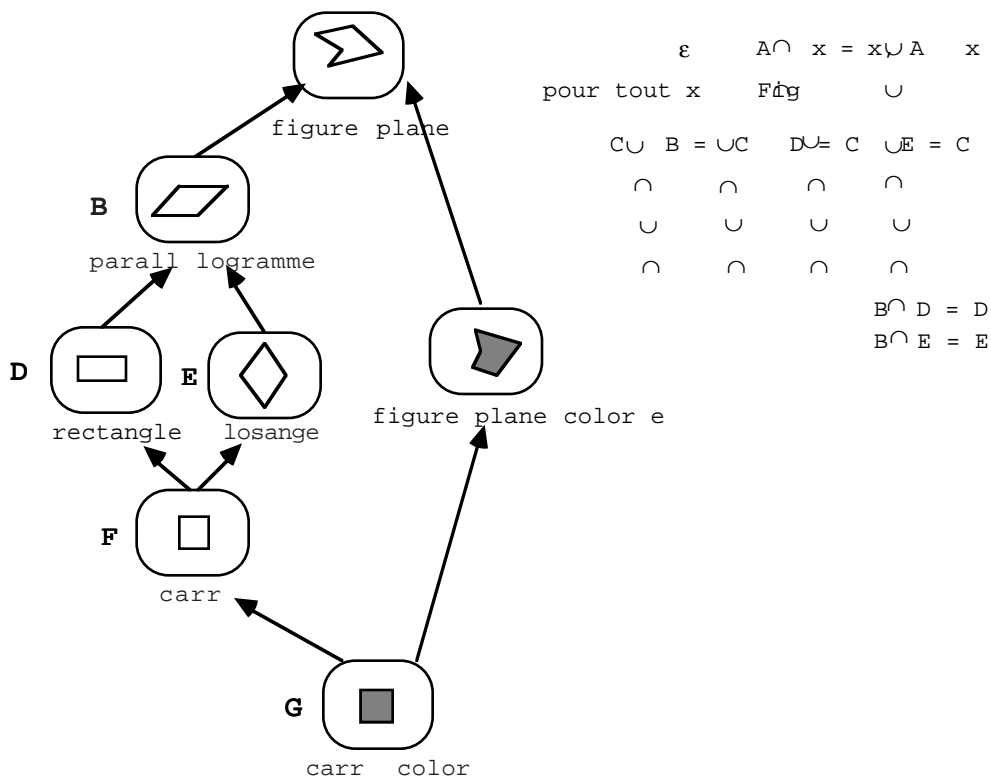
figure plane

B

parall logramme

D

E

rectangle

losange

F

carr

G

carr color

figure plane color e

ε A$\cap$ x = x$\cup$ A x

pour tout x Fig $\cup$

C$\cup$ B = $\cup$C D$\cup$= C $\cup$E = C

$\cap$ $\cap$ $\cap$ $\cap$

$\cup$ $\cup$ $\cup$ $\cup$

$\cap$ $\cap$ $\cap$ $\cap$

B$\cap$ D = D

B$\cap$ E = E